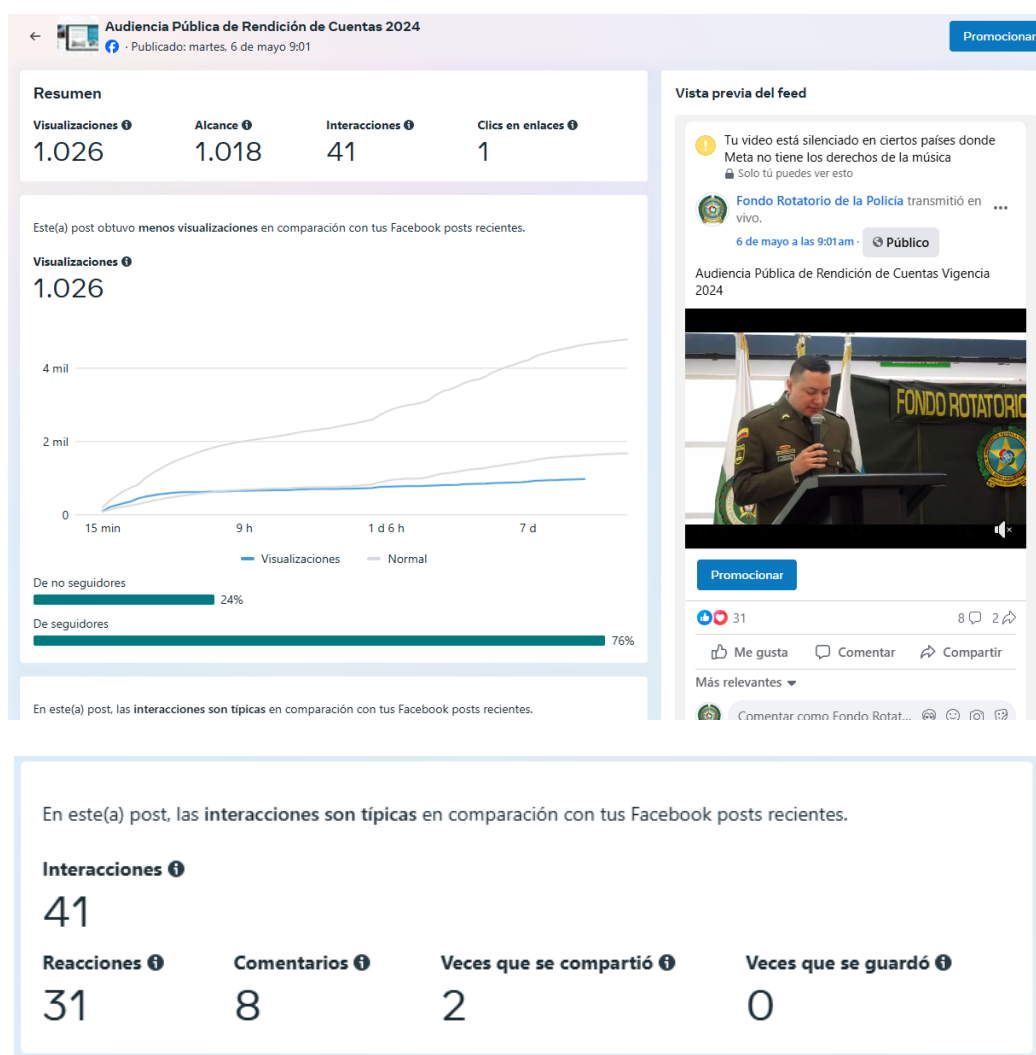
Audiencia Pública de Rendición de Cuentas 2024
· Publicado: martes, 6 de mayo 9:01

Promocionar

Resumen

Visualizaciones
1.026

Alcance
1.018

Interacciones
41

Clics en enlaces
1

Este(a) post obtuvo menos visualizaciones en comparación con tus Facebook posts recientes.

Visualizaciones
1.026

4 mil
2 mil
0
15 min
9 h
1 d 6 h
7 d

Visualizaciones
Normal

De no seguidores
24%

De seguidores
76%

En este(a) post, las interacciones son típicas en comparación con tus Facebook posts recientes.

Vista previa del feed

Tu video está silenciado en ciertos países donde Meta no tiene los derechos de la música
Solo tú puedes ver esto

Fondo Rotatorio de la Policía transmitió en vivo.
6 de mayo a las 9:01 am · Público

Audiencia Pública de Rendición de Cuentas Vigencia 2024

FONDO ROTATORIO

Promocionar

31
8 2

Me gusta
Comentar
Compartir

Más relevantes

Comentar como Fondo Rotat...

En este(a) post, las interacciones son típicas en comparación con tus Facebook posts recientes.

Interacciones
41

Reacciones
31

Comentarios
8

Veces que se compartió
2

Veces que se guardó
0